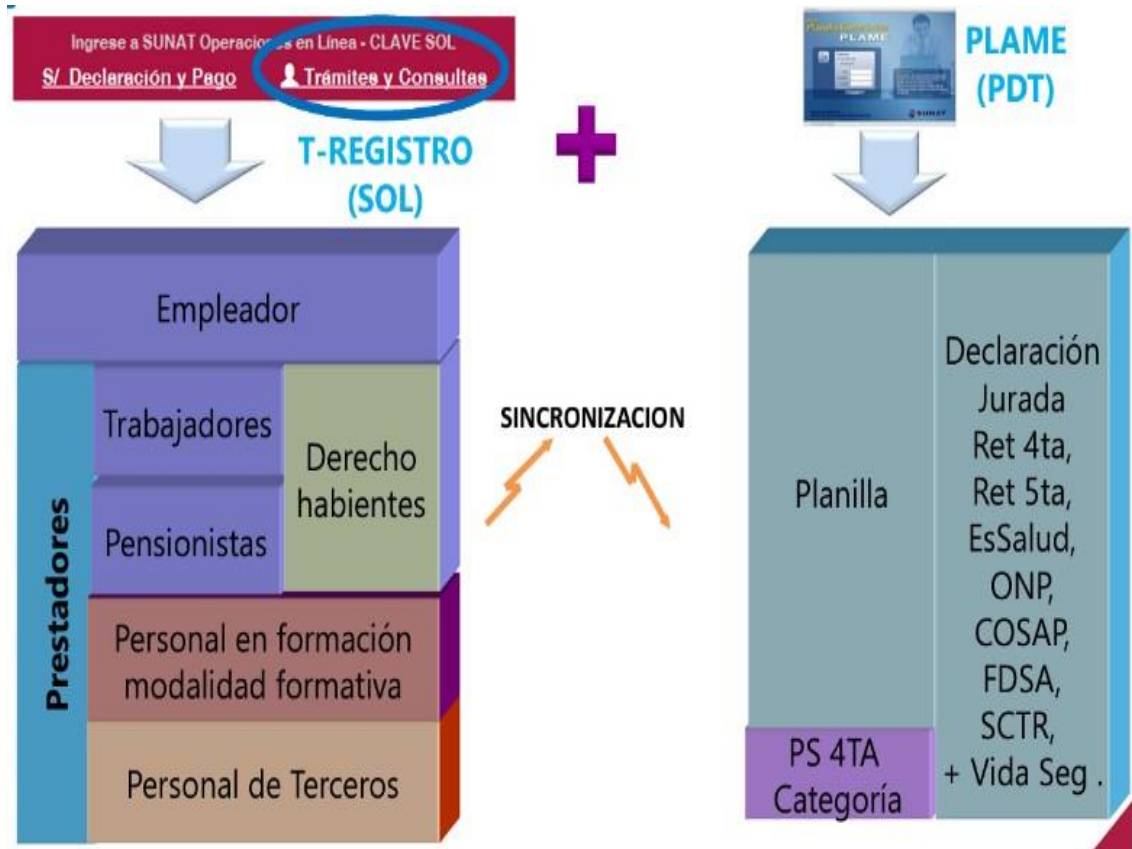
Ingrese a SUNAT Operacio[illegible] en Línea - CLAVE SOL
S/ Declaración y Pago
Trámites y Consultas

T-REGISTRO (SOL)

PLAME
PLAME (PDT)
SUNAT

Empleador
Prestadores
Trabajadores
Pensionistas
Derecho habientes
Personal en formación modalidad formativa
Personal de Terceros

SINCRONIZACION

Planilla
PS 4TA Categoría
Declaración Jurada Ret 4ta, Ret 5ta, EsSalud, ONP, COSAP, FDSA, SCTR, + Vida Seg .